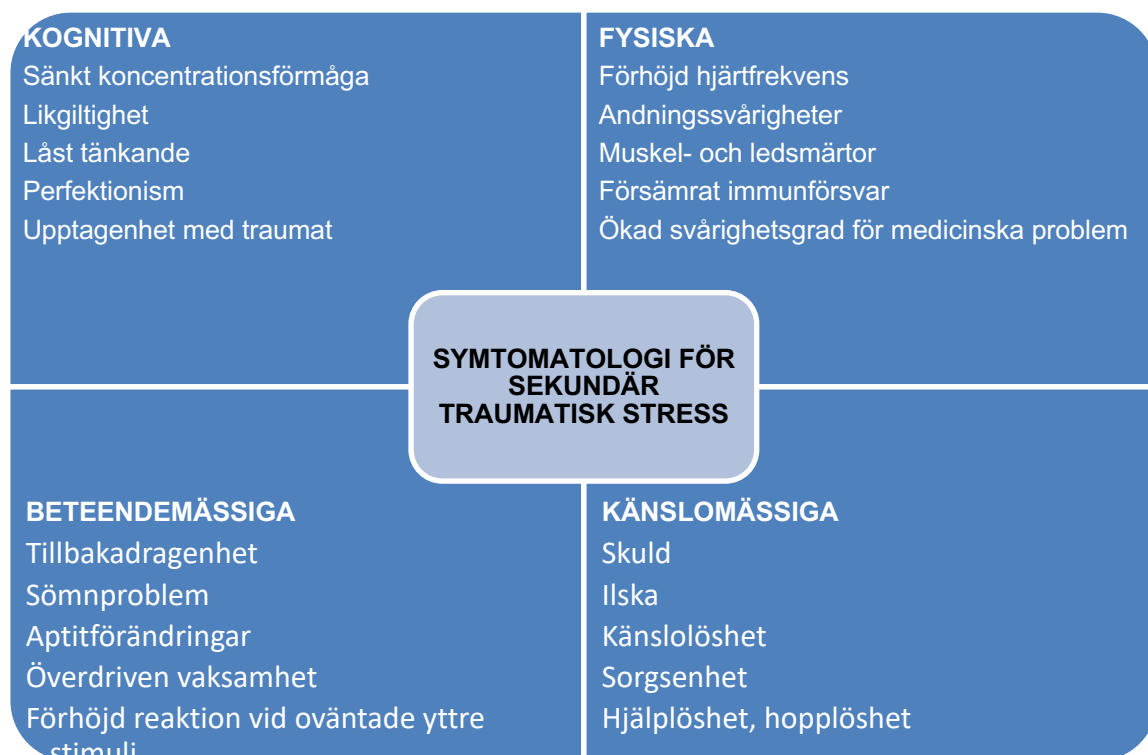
KOGNITIVA
Sänkt koncentrationsförmåga
Likgiltighet
Låst tänkande
Perfektionism
Upptagenhet med traumat

FYSISKA
Förhöjd hjärtfrekvens
Andningssvårigheter
Muskel- och ledsmärtor
Försämrat immunförsvar
Ökad svårighetsgrad för medicinska problem

SYMTOMATOLOGI FÖR SEKUNDÄR TRAUMATISK STRESS

BETEENDEMÄSSIGA
Tillbakadragenhet
Sömnproblem
Aptitförändringar
Överdriven vaksamhet
Förhöjd reaktion vid oväntade yttre stimuli

KÄNSLOMÄSSIGA
Skuld
Ilska
Känslolöshet
Sorgsenhet
Hjälplöshet, hopplöshet